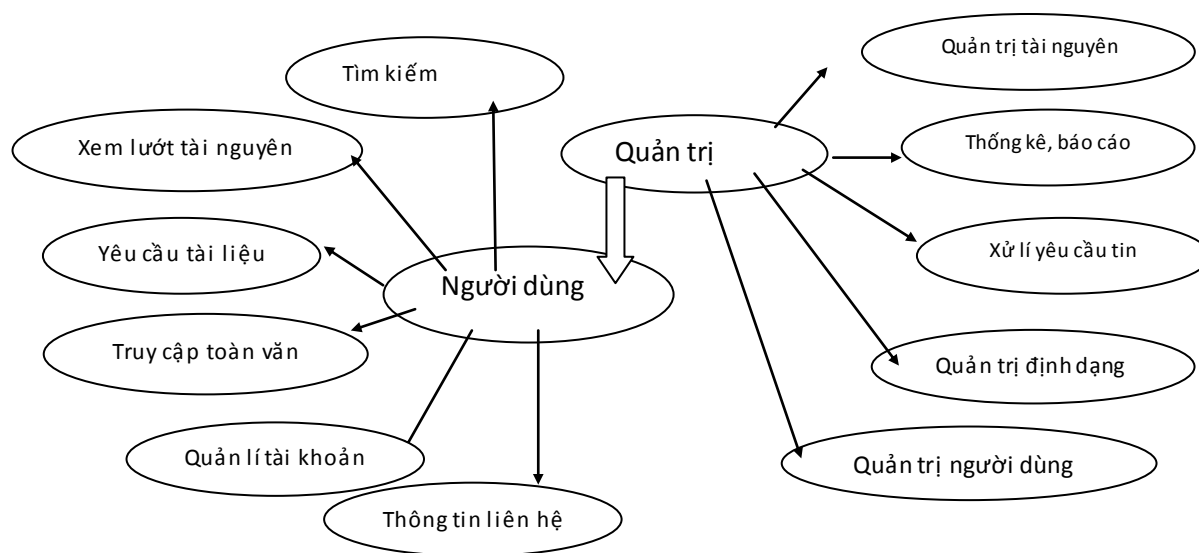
Tìm kiếm

Xem lướt tài nguyên

Yêu cầu tài liệu

Người dùng

Truy cập toàn văn

Quản lí tài khoản

Thông tin liên hệ

Quản trị

Quản trị tài nguyên

Thống kê, báo cáo

Xử lí yêu cầu tin

Quản trị định dạng

Quản trị người dùng